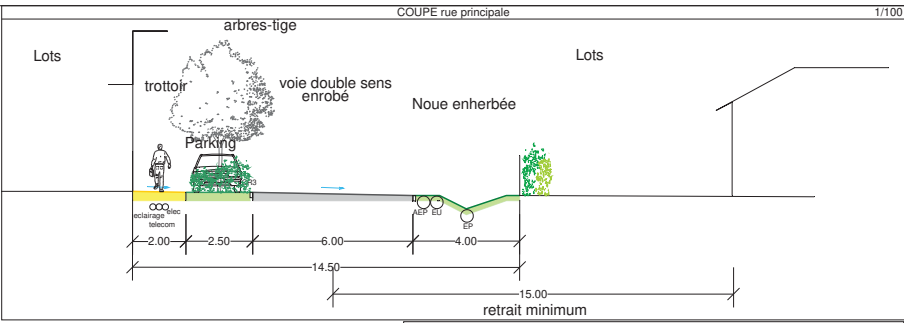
COUPE rue principale

1/100

arbres-tige

Lots

trottoir

voie double sens enrobé

Lots

Noue enherbée

Parking

eclairage elec telecom

AEP EU

EP

2.00

2.50

6.00

4.00

14.50

15.00

retrait minimum